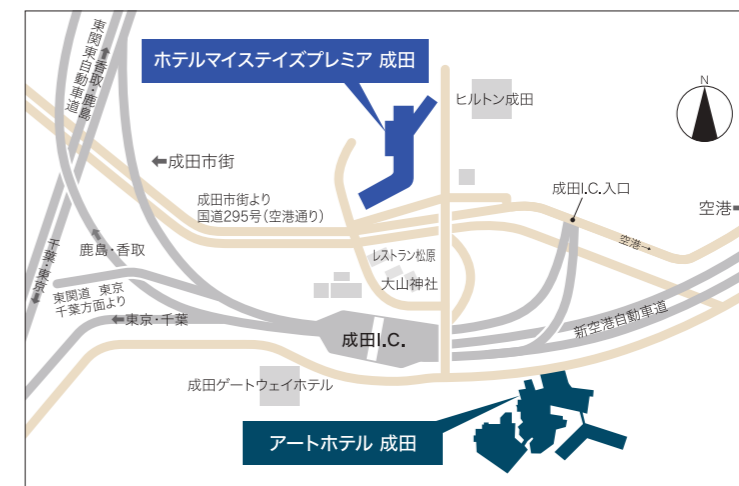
ホテルマイステイズプレミア 成田

ヒルトン成田

N

東関東自動車道

香取・鹿島

成田市街

成田市街より
国道295号（空港通り）

成田I.C.入口

空港

空港

鹿島・香取

レストラン松原

大山神社

千葉・東京

東関道 東京
千葉方面より

東京・千葉

新空港自動車道

成田I.C.

成田ゲートウェイホテル

アートホテル 成田